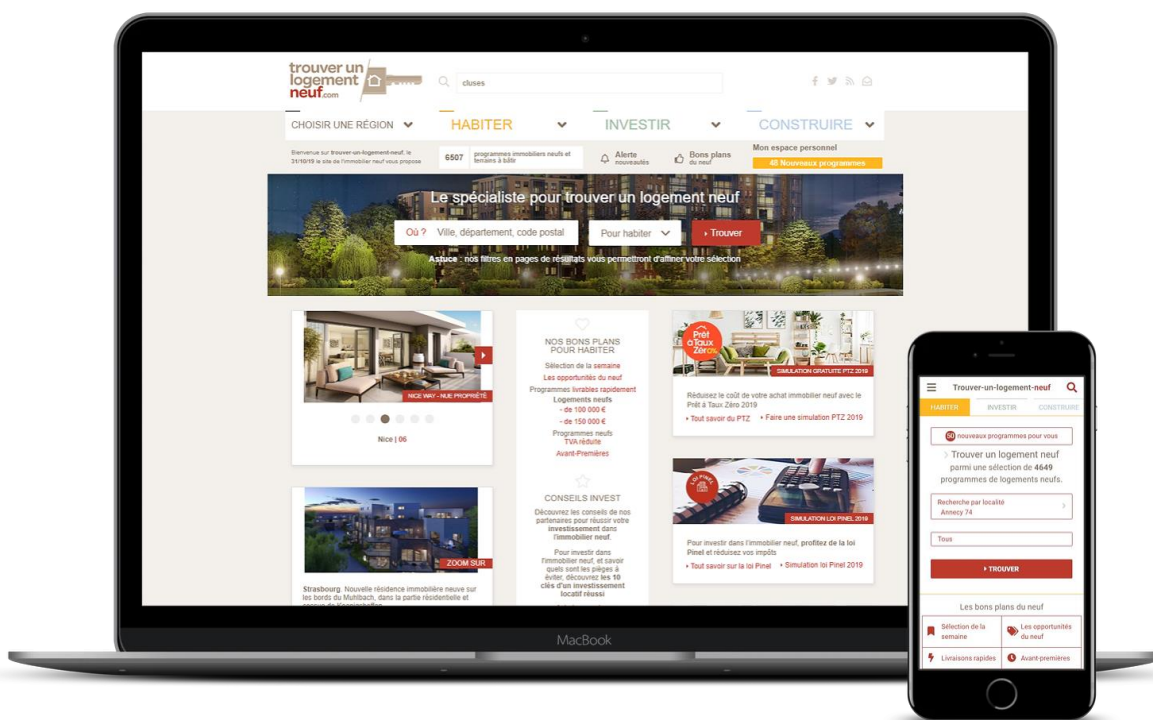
trouver un logement neuf.com

cluses

CHOISIR UNE RÉGION
HABITER
INVESTIR
CONSTRUIRE

Bienvenue sur trouver-un-logement-neuf, le 31/10/19 le site de l'immobilier neuf vous propose
6507 programmes immobiliers neufs et terrains à bâtir
Alerte nouveautés
Bons plans du neuf
Mon espace personnel
48 Nouveaux programmes

Le spécialiste pour trouver un logement neuf
Où ? Ville, département, code postal
Pour habiter
Trouver
Astuce : nos filtres en pages de résultats vous permettront d'affiner votre sélection

NICE WAY - NUE PROPRIÉTÉ
Nice | 06

NOS BONS PLANS POUR HABITER
Sélection de la semaine
Les opportunités du neuf
Programmes livrables rapidement
Logements neufs
- de 100 000 €
- de 150 000 €
Programmes neufs
TVA réduite
Avant-Premières

CONSEILS INVEST
Découvrez les conseils de nos partenaires pour réussir votre investissement dans l'immobilier neuf.
Pour investir dans l'immobilier neuf, et savoir quels sont les pièges à éviter, découvrez les 10 clés d'un investissement locatif réussi

Prêt à Taux Zéro
SIMULATION GRATUITE PTZ 2019
Réduisez le coût de votre achat immobilier neuf avec le Prêt à Taux Zéro 2019
Tout savoir du PTZ
Faire une simulation PTZ 2019

LOI PINEL
SIMULATION LOI PINEL 2019
Pour investir dans l'immobilier neuf, profitez de la loi Pinel et réduisez vos impôts
Tout savoir sur la loi Pinel
Simulation loi Pinel 2019

ZOOM SUR
Strasbourg. Nouvelle résidence immobilière neuve sur les bords du Muhlbach, dans la partie résidentielle et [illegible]

MacBook

Trouver-un-logement-neuf
HABITER
INVESTIR
CONSTRUIRE
50 nouveaux programmes pour vous
Trouver un logement neuf
parmi une sélection de 4649 programmes de logements neufs.
Recherche par localité
Annecy 74
Tous
TROUVER
Les bons plans du neuf
Sélection de la semaine
Les opportunités du neuf
Livraisons rapides
Avant-premières